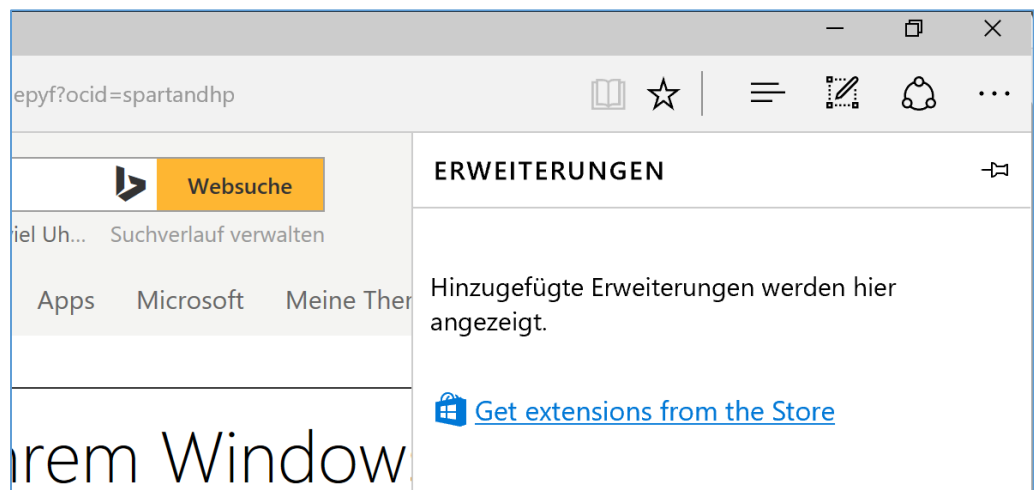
epyf?ocid=spartandhp

Websuche

viel Uh... Suchverlauf verwalten

Apps Microsoft Meine Ther

hrem Windows

ERWEITERUNGEN

Hinzugefügte Erweiterungen werden hier angezeigt.

Get extensions from the Store